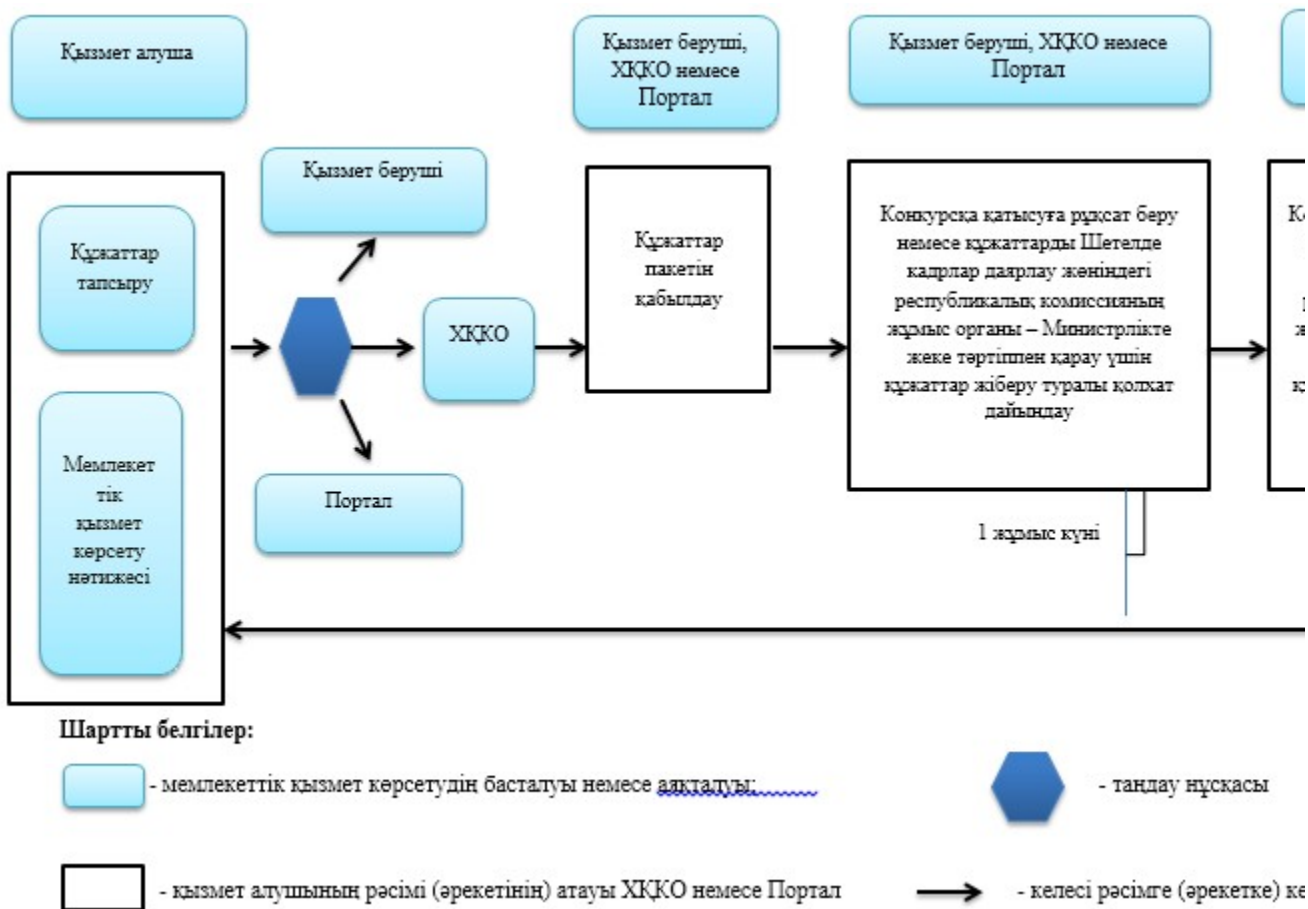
Қызмет алушы

Қызмет беруші, ХҚКО немесе Портал

Қызмет беруші, ХҚКО немесе Портал

Қызмет беруші

Құжаттар тапсыру

ХҚКО

Құжаттар пакетін қабылдау

Конкурсқа қатысуға рұқсат беру немесе құжаттарды Шетелде кадрлар даярлау жөніндегі республикалық комиссияның жұмыс органы – Министрлікте жеке тәртіппен қарау үшін құжаттар жіберу туралы қолхат дайындау

Ко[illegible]

Мемлекеттік қызмет көрсету нәтижесі

Портал

1 жұмыс күні

Шартты белгілер:

- мемлекеттік қызмет көрсетудің басталуы немесе аяқталуы;

- таңдау нұсқасы

- қызмет алушының рәсімі (әрекетінің) атауы ХҚКО немесе Портал

- келесі рәсімге (әрекетке) ке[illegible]